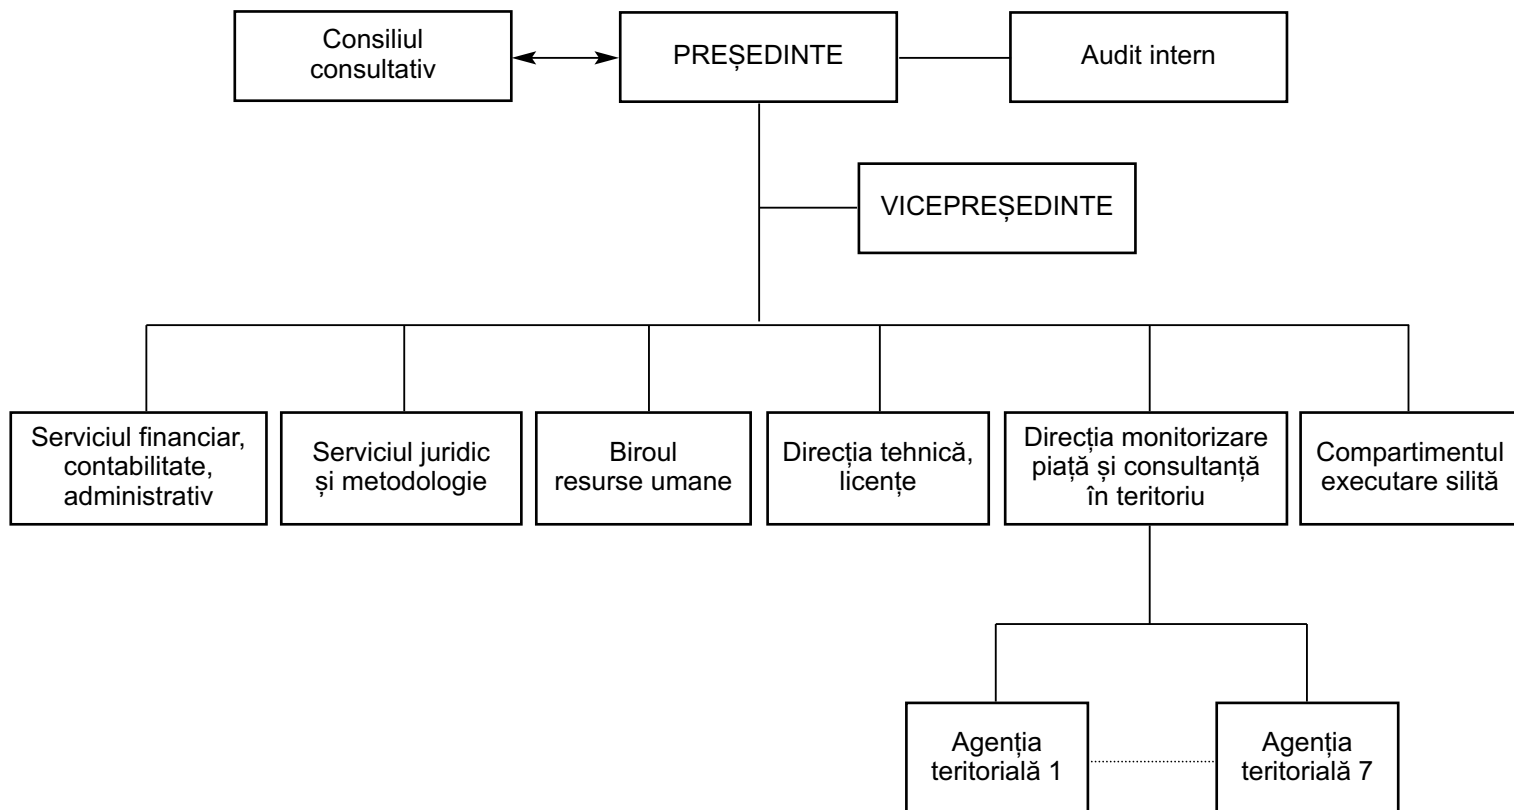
Consiliul consultativ

PREȘEDINTE

Audit intern

VICEPREȘEDINTE

Serviciul financiar, contabilitate, administrativ

Serviciul juridic și metodologie

Biroul resurse umane

Direcția tehnică, licențe

Direcția monitorizare piață și consultanță în teritoriu

Compartimentul executare silită

Agenția teritorială 1

Agenția teritorială 7